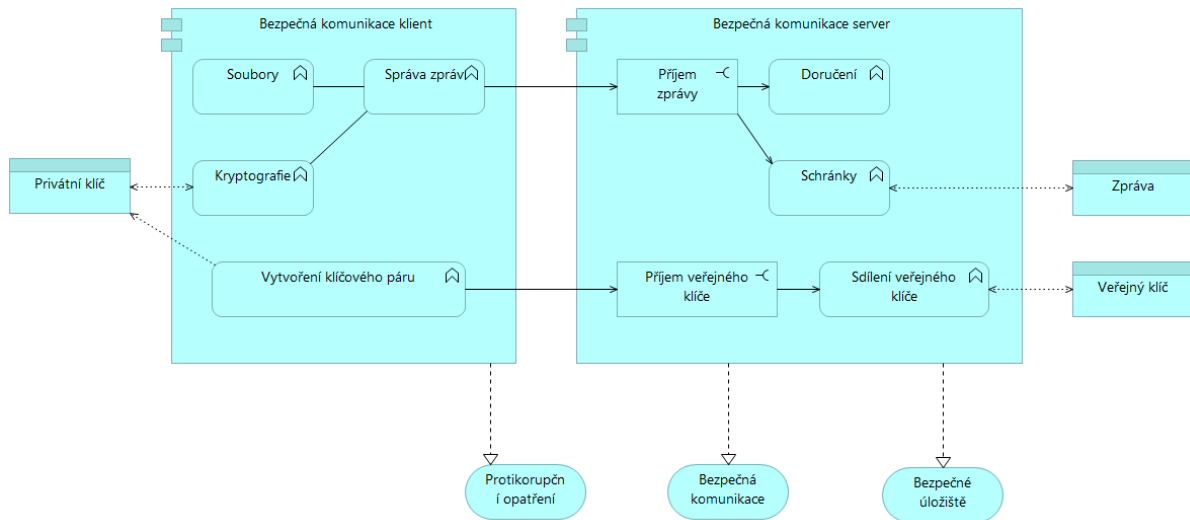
Bezpečná komunikace klient

Soubory

Správa zpráv

Kryptografie

Vytvoření klíčového páru

Privátní klíč

Bezpečná komunikace server

Příjem zprávy

Doručení

Schránky

Příjem veřejného klíče

Sdílení veřejného klíče

Zpráva

Veřejný klíč

Protikorupční opatření

Bezpečná komunikace

Bezpečné úložiště